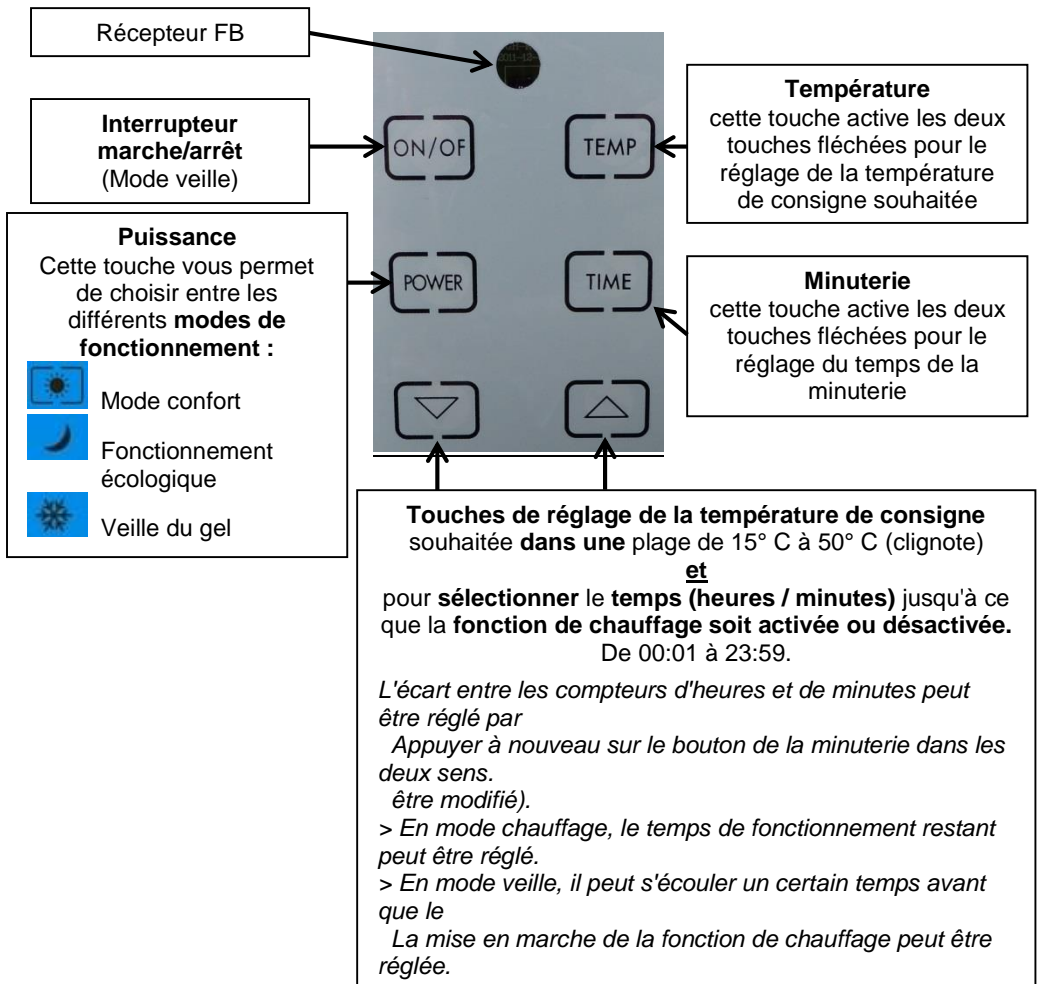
Récepteur FB

Interrupteur marche/arrêt
(Mode veille)

ON/OF

TEMP

Température
cette touche active les deux touches fléchées pour le réglage de la température de consigne souhaitée

Puissance
Cette touche vous permet de choisir entre les différents modes de fonctionnement :

Mode confort

Fonctionnement écologique

Veille du gel

POWER

TIME

Minuterie
cette touche active les deux touches fléchées pour le réglage du temps de la minuterie

Touches de réglage de la température de consigne souhaitée dans une plage de 15° C à 50° C (clignote)
et
pour sélectionner le temps (heures / minutes) jusqu'à ce que la fonction de chauffage soit activée ou désactivée.
De 00:01 à 23:59.

L'écart entre les compteurs d'heures et de minutes peut être réglé par
Appuyer à nouveau sur le bouton de la minuterie dans les deux sens.
être modifié).
> En mode chauffage, le temps de fonctionnement restant peut être réglé.
> En mode veille, il peut s'écouler un certain temps avant que le
La mise en marche de la fonction de chauffage peut être réglée.